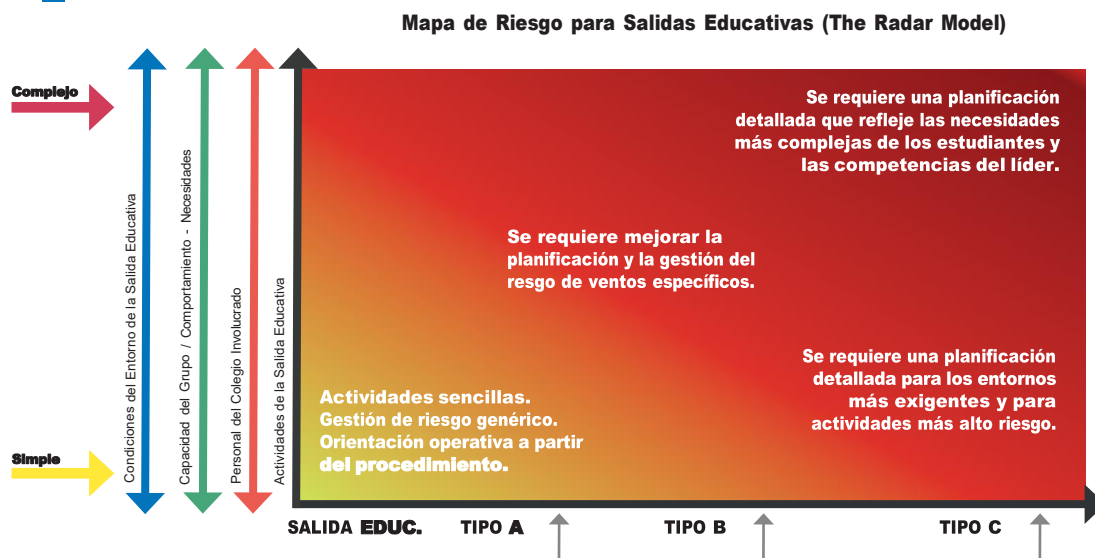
Mapa de Riesgo para Salidas Educativas (The Radar Model)

Complejo

Simple

Condiciones del Entorno de la Salida Educativa

Capacidad del Grupo / Comportamiento - Necesidades

Personal del Colegio Involucrado

Actividades de la Salida Educativa

Se requiere una planificación detallada que refleje las necesidades más complejas de los estudiantes y las competencias del líder.

Se requiere mejorar la planificación y la gestión del resgo de ventos específicos.

Se requiere una planificación detallada para los entornos más exigentes y para actividades más alto riesgo.

Actividades sencillas. Gestión de riesgo genérico. Orientación operativa a partir del procedimiento.

SALIDA EDUC. TIPO A TIPO B TIPO C